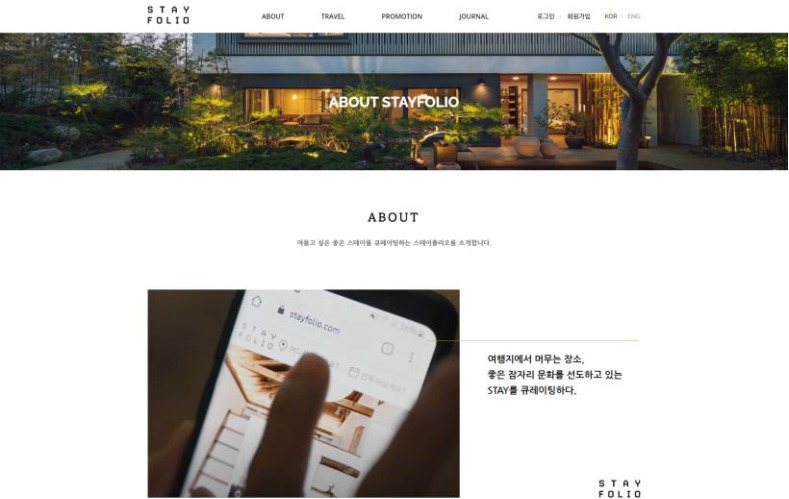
STAY FOLIO

ABOUT TRAVEL PROMOTION JOURNAL

로그인 | 회원가입 KOR | ENG

ABOUT STAYFOLIO

ABOUT

머물고 싶은 좋은 스테이를 큐레이팅하는 스테이폴리오를 소개합니다.

STAY FOLIO

stayfolio.com

여행지에서 머무는 장소,
좋은 잠자리 문화를 선도하고 있는
STAY를 큐레이팅하다.

STAY FOLIO